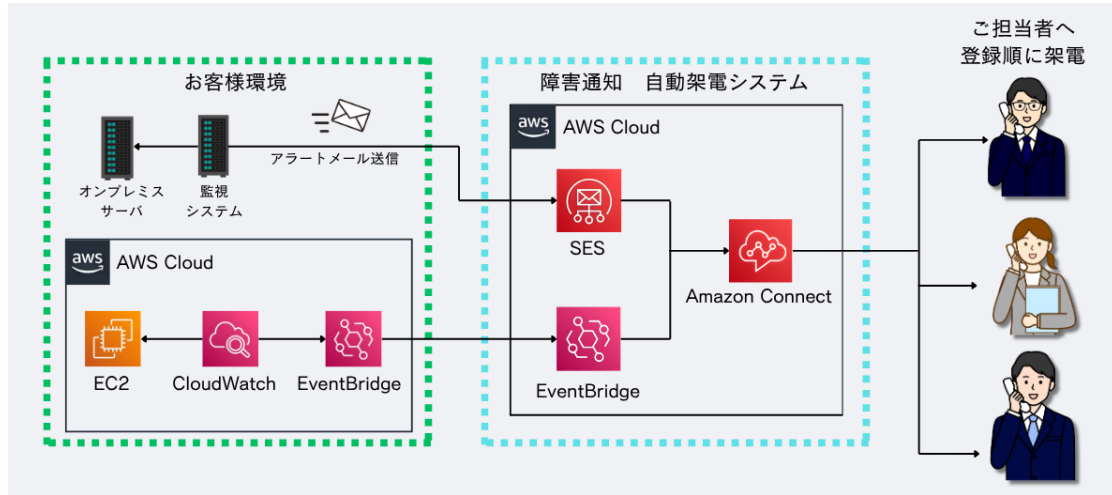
お客様環境

障害通知　自動架電システム

ご担当者へ
登録順に架電

aws AWS Cloud

アラートメール送信

オンプレミス
サーバ

監視
システム

SES

Amazon Connect

aws AWS Cloud

EC2

CloudWatch

EventBridge

EventBridge